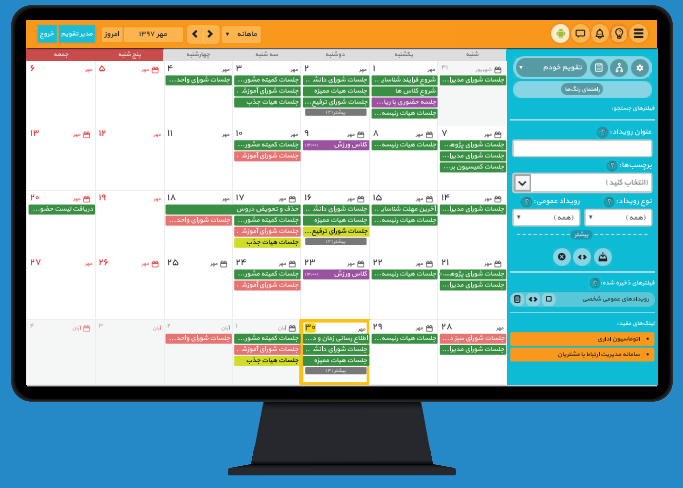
خروج مدیر تقویم امروز مهر ۱۳۹۷ ماهانه

تقویم خودم
راهنمای رنگ‌ها
فیلترهای جستجو:
عنوان رویداد:
برچسب‌ها:
(انتخاب کنید)
نوع رویداد: (همه)
رویداد عمومی: (همه)
پیشرفته
فیلترهای ذخیره شده:
رویدادهای عمومی شخصی
لینک‌های مفید:
اتوماسیون اداری
سامانه مدیریت ارتباط با مشتریان

| جمعه | پنج شنبه | چهارشنبه | سه شنبه | دوشنبه | یکشنبه | شنبه |
|---|---|---|---|---|---|---|
| ۶ مهر | ۵ مهر | ۴ مهر جلسات شورای واحد... | ۳ مهر جلسات کمیته مشو... جلسات شورای آموزش... جلسات هیات جذب | ۲ مهر جلسات شورای دانش... جلسات هیات ممیزه جلسات شورای ترفیع... بیشتر (۱۳) | ۱ مهر شروع فرایند شناسایی... شروع کلاس ها جلسه حضوری با ریا... جلسات هیات رئیسه... | ۳۱ شهریور جلسات شورای مدیرا... |
| ۱۳ مهر | ۱۲ مهر | ۱۱ مهر | ۱۰ مهر جلسات کمیته مشو... جلسات شورای آموزش | ۹ مهر کلاس ورزش | ۸ مهر جلسات هیات رئیسه... | ۷ مهر جلسات شورای پژوه... جلسات شورای مدیرا... جلسات کمیسیون بر... |
| ۲۰ مهر دریافت لیست حضو... | ۱۹ مهر | ۱۸ مهر جلسات شورای واحد... | ۱۷ مهر جذب و تکمیل دروس... جلسات کمیته مشو... جلسات شورای آموزش جلسات هیات جذب | ۱۶ مهر جلسات شورای دانش... جلسات هیات ممیزه جلسات شورای ترفیع... بیشتر (۱۳) | ۱۵ مهر آخرین مهلت شناسای... جلسات هیات رئیسه... | ۱۴ مهر جلسات شورای مدیرا... |
| ۲۷ مهر | ۲۶ مهر | ۲۵ مهر | ۲۴ مهر جلسات کمیته مشو... جلسات شورای آموزش | ۲۳ مهر کلاس ورزش | ۲۲ مهر جلسات هیات رئیسه... | ۲۱ مهر جلسات شورای پژوه... جلسات شورای مدیرا... |
| ۴ آبان | ۳ آبان | ۲ آبان جلسات شورای واحد... | ۱ آبان جلسات کمیته مشو... جلسات شورای آموزش جلسات هیات جذب | ۳۰ مهر اطلاع رسانی زمان و... جلسات شورای دانش... جلسات هیات ممیزه بیشتر (۱۳) | ۲۹ مهر جلسات هیات رئیسه... | ۲۸ مهر جلسات شورای سرد... جلسات شورای مدیرا... |